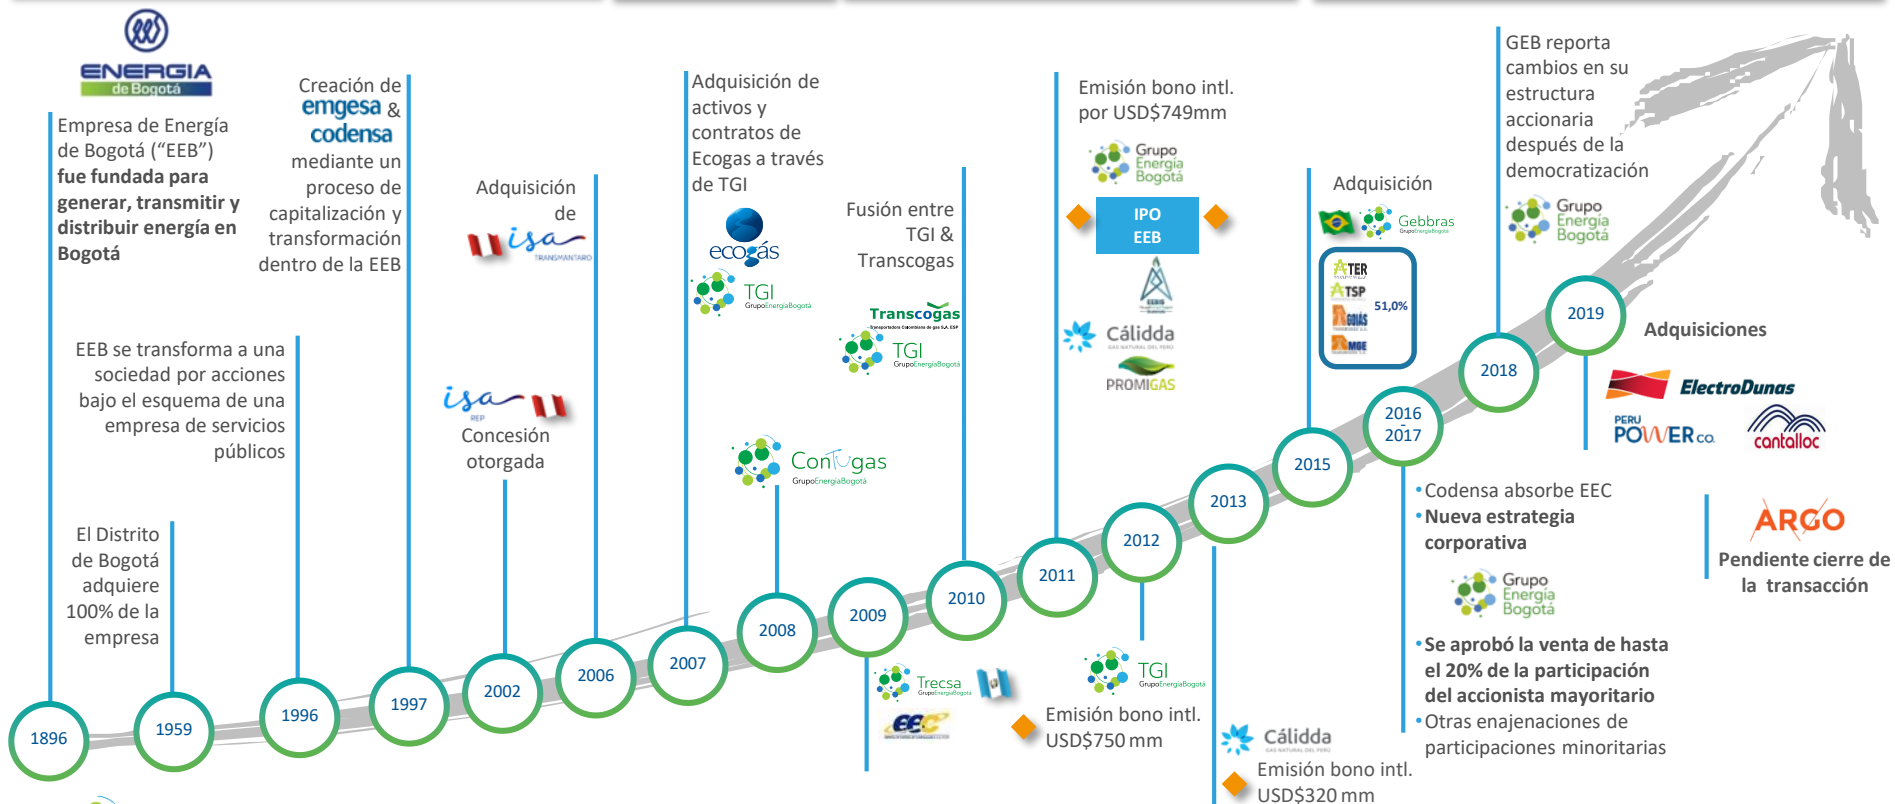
ENERGIA de Bogotá

Empresa de Energía de Bogotá ("EEB") **fue fundada para generar, transmitir y distribuir energía en Bogotá**

El Distrito de Bogotá adquiere 100% de la empresa

EEB se transforma a una sociedad por acciones bajo el esquema de una empresa de servicios públicos

Creación de emgesa & codensa mediante un proceso de capitalización y transformación dentro de la EEB

isa REP
Concesión otorgada

Adquisición de isa TRANSMANTARO

Adquisición de activos y contratos de Ecogas a través de TGI

ecogás

TGI GrupoEnergiaBogotá

Contugas GrupoEnergiaBogotá

Fusión entre TGI & Transcogas

Transcogas

TGI GrupoEnergiaBogotá

Trecsa GrupoEnergiaBogotá

EEC

Emisión bono intl. por USD$749mm

Grupo Energía Bogotá

IPO EEB

EEB

Cálidda GAS NATURAL DEL PERÚ

PROMIGAS

TGI GrupoEnergiaBogotá

Emisión bono intl. USD$750 mm

Cálidda GAS NATURAL DEL PERÚ

Emisión bono intl. USD$320 mm

Adquisición

Gebbras

ATER
ATSP
GOIÁS
MGE
51,0%

GEB reporta cambios en su estructura accionaria después de la democratización

Grupo Energía Bogotá

•Codensa absorbe EEC
•**Nueva estrategia corporativa**

Grupo Energía Bogotá

•**Se aprobó la venta de hasta el 20% de la participación del accionista mayoritario**
•Otras enajenaciones de participaciones minoritarias

**Adquisiciones**

ElectroDunas

PERU POWER co

cantalloc

ARGO

**Pendiente cierre de la transacción**

1896
1959
1996
1997
2002
2006
2007
2008
2009
2010
2011
2012
2013
2015
2016
2017
2018
2019